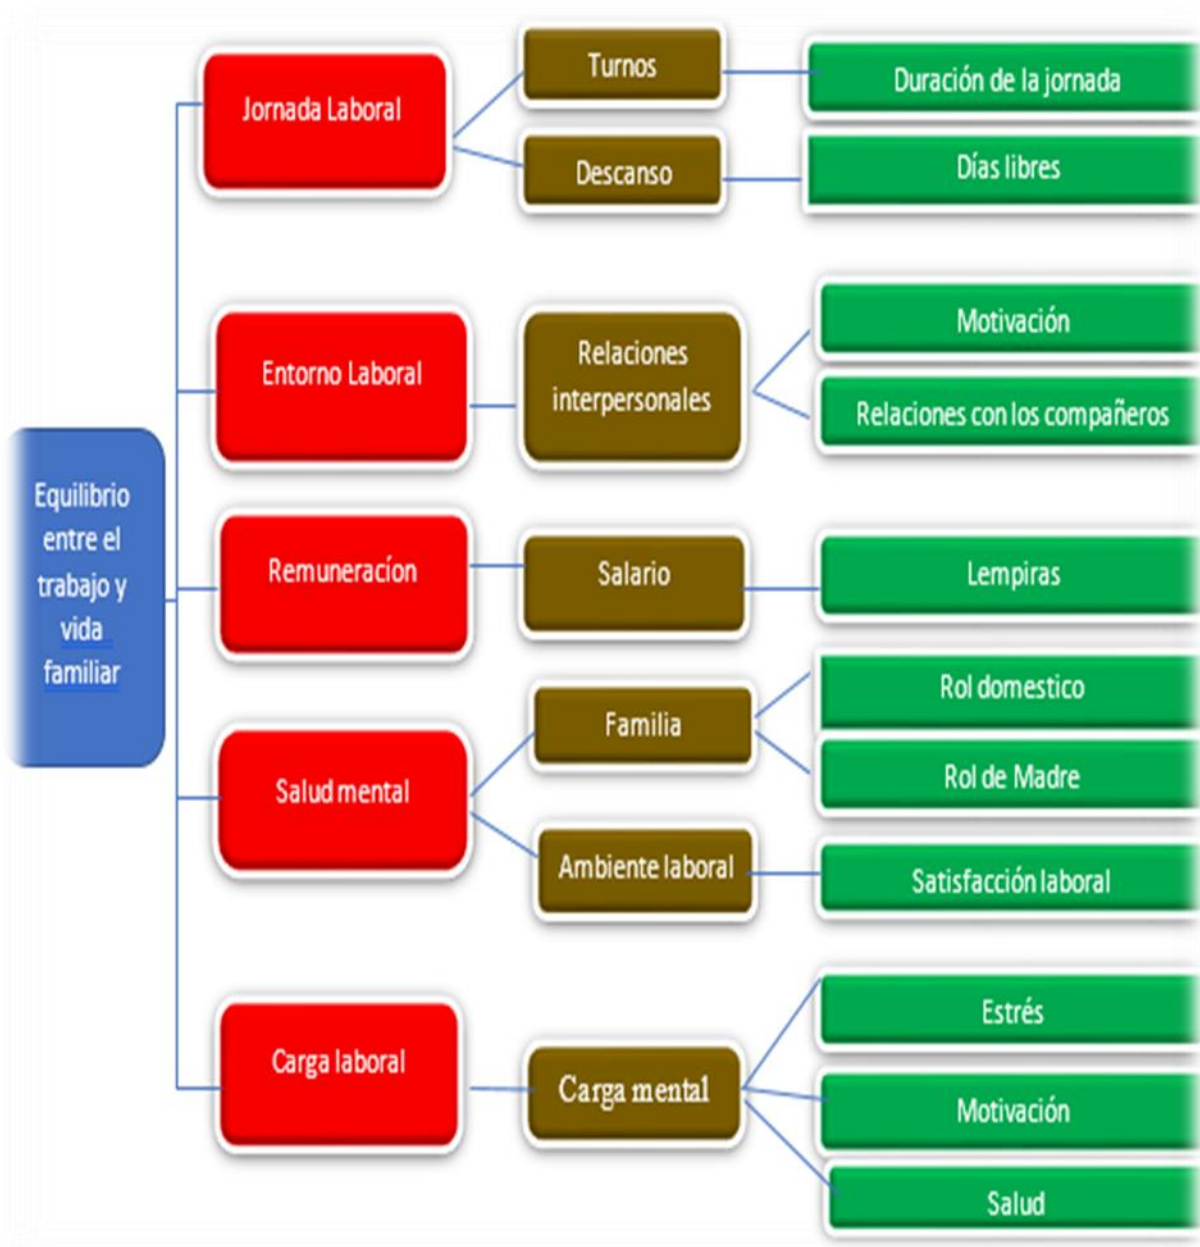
Equilibrio entre el trabajo y vida familiar

Jornada Laboral

Turnos

Duración de la jornada

Descanso

Días libres

Entorno Laboral

Relaciones interpersonales

Motivación

Relaciones con los compañeros

Remuneracíon

Salario

Lempiras

Salud mental

Familia

Rol domestico

Rol de Madre

Ambiente laboral

Satisfacción laboral

Carga laboral

Carga mental

Estrés

Motivación

Salud